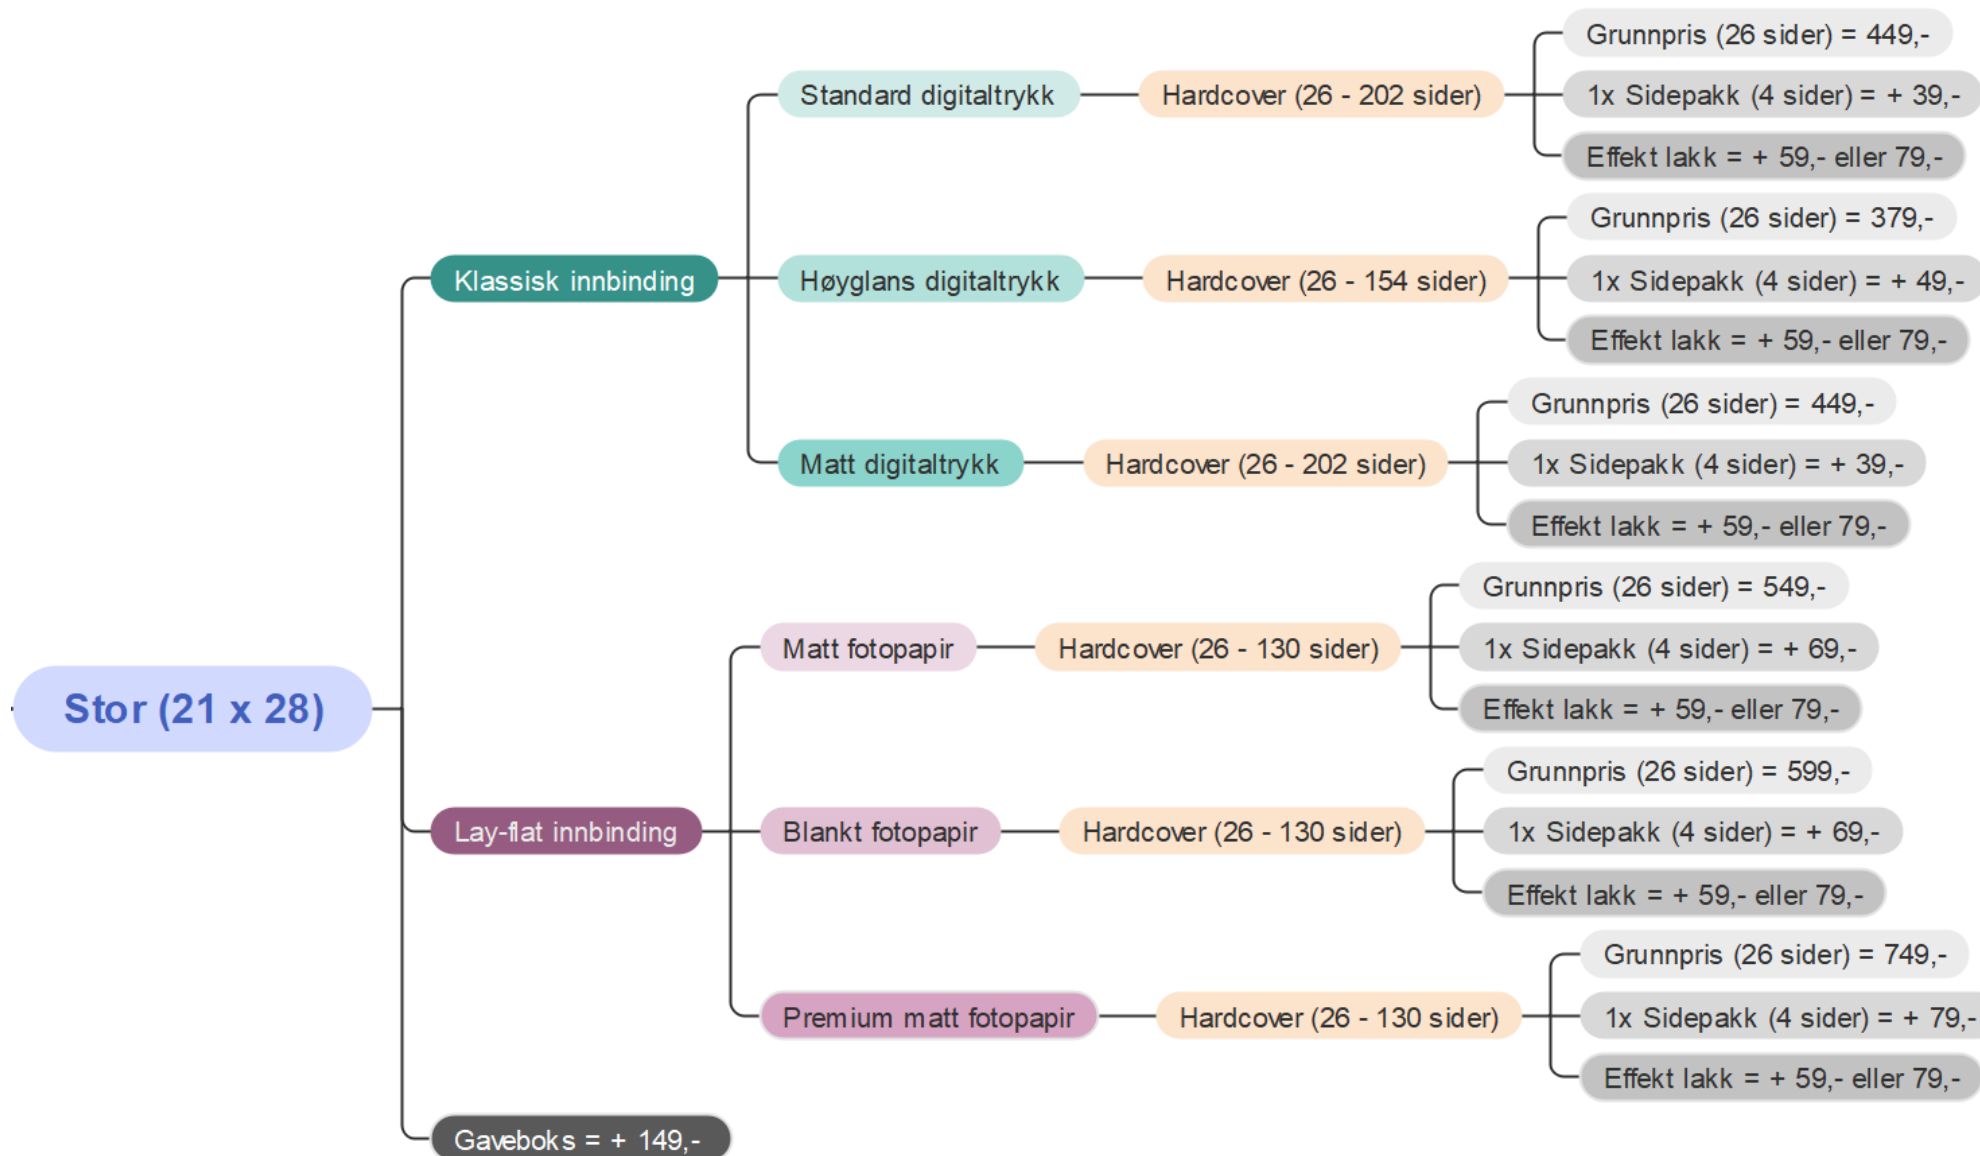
Stor (21 x 28)

Klassisk innbinding

Standard digitaltrykk

Hardcover (26 - 202 sider)

Grunnpris (26 sider) = 449,-

1x Sidepakk (4 sider) = + 39,-

Effekt lakk = + 59,- eller 79,-

Høyglans digitaltrykk

Hardcover (26 - 154 sider)

Grunnpris (26 sider) = 379,-

1x Sidepakk (4 sider) = + 49,-

Effekt lakk = + 59,- eller 79,-

Matt digitaltrykk

Hardcover (26 - 202 sider)

Grunnpris (26 sider) = 449,-

1x Sidepakk (4 sider) = + 39,-

Effekt lakk = + 59,- eller 79,-

Lay-flat innbinding

Matt fotopapir

Hardcover (26 - 130 sider)

Grunnpris (26 sider) = 549,-

1x Sidepakk (4 sider) = + 69,-

Effekt lakk = + 59,- eller 79,-

Blankt fotopapir

Hardcover (26 - 130 sider)

Grunnpris (26 sider) = 599,-

1x Sidepakk (4 sider) = + 69,-

Effekt lakk = + 59,- eller 79,-

Premium matt fotopapir

Hardcover (26 - 130 sider)

Grunnpris (26 sider) = 749,-

1x Sidepakk (4 sider) = + 79,-

Effekt lakk = + 59,- eller 79,-

Gaveboks = + 149,-